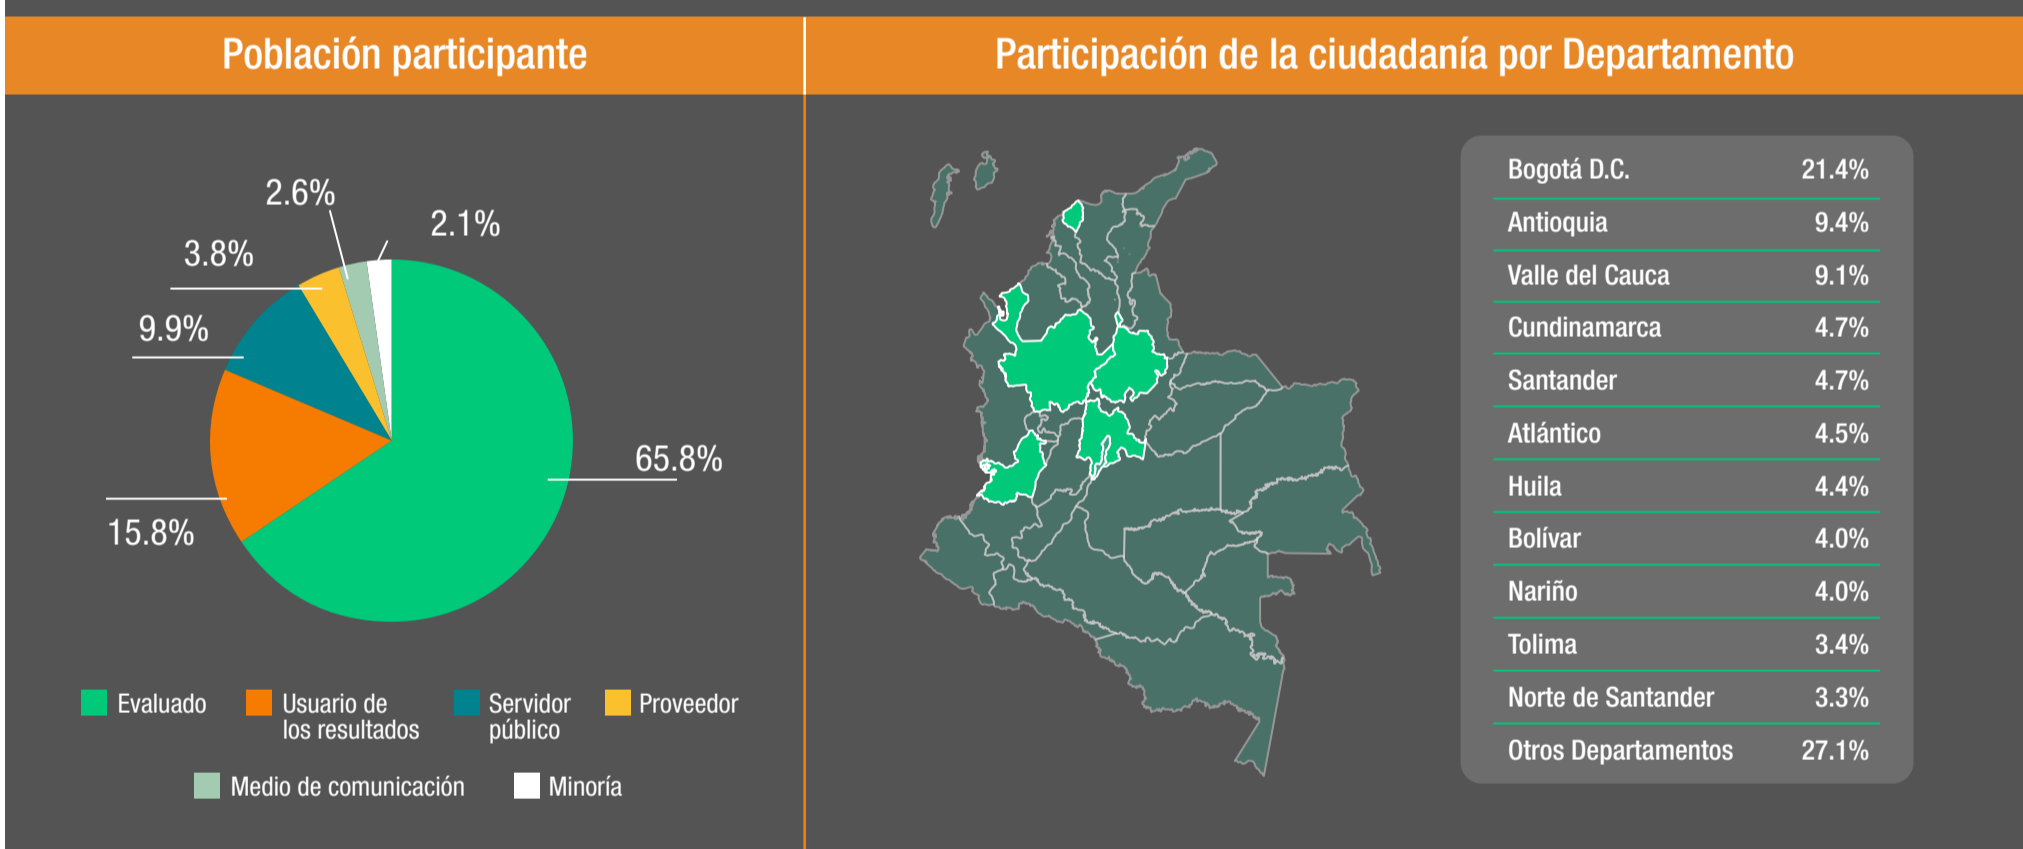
Población participante

2.6%
2.1%
3.8%
9.9%
65.8%
15.8%

Evaluado
Usuario de los resultados
Servidor público
Proveedor
Medio de comunicación
Minoría

Participación de la ciudadanía por Departamento

| | |
|---|---|
| Bogotá D.C. | 21.4% |
| Antioquia | 9.4% |
| Valle del Cauca | 9.1% |
| Cundinamarca | 4.7% |
| Santander | 4.7% |
| Atlántico | 4.5% |
| Huila | 4.4% |
| Bolívar | 4.0% |
| Nariño | 4.0% |
| Tolima | 3.4% |
| Norte de Santander | 3.3% |
| Otros Departamentos | 27.1% |